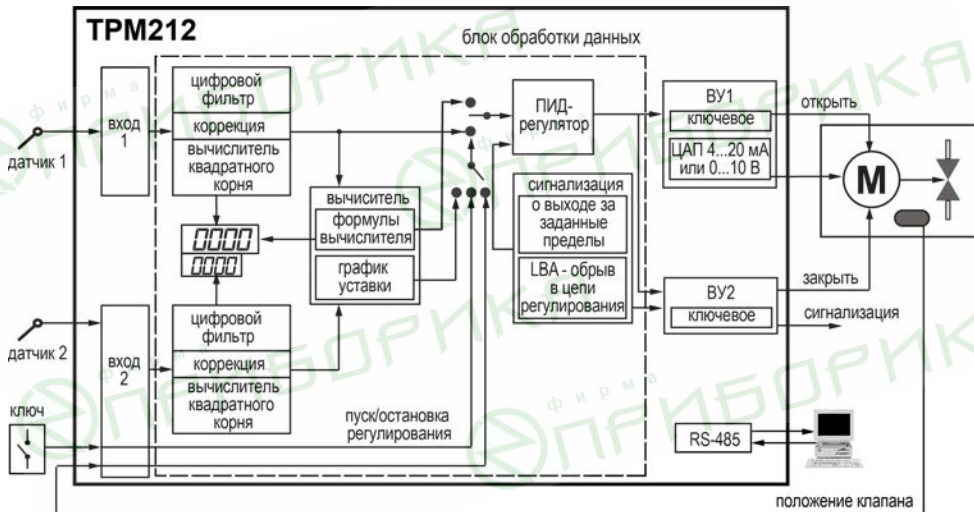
ТРМ212

блок обработки данных

датчик 1

вход 1

цифровой фильтр

коррекция

вычислитель квадратного корня

8888

8888

вычиситель

формулы вычислителя

график уставки

ПИД-регулятор

сигнализация о выходе за заданные пределы

LBA - обрыв в цепи регулирования

ВУ1

ключевое

ЦАП 4...20 мА или 0...10 В

открыть

M

ВУ2

ключевое

закрыть

сигнализация

датчик 2

вход 2

цифровой фильтр

коррекция

вычислитель квадратного корня

ключ

пуск/остановка регулирования

RS-485

положение клапана

ОВЕН ПРИБОР ИКА
фирма